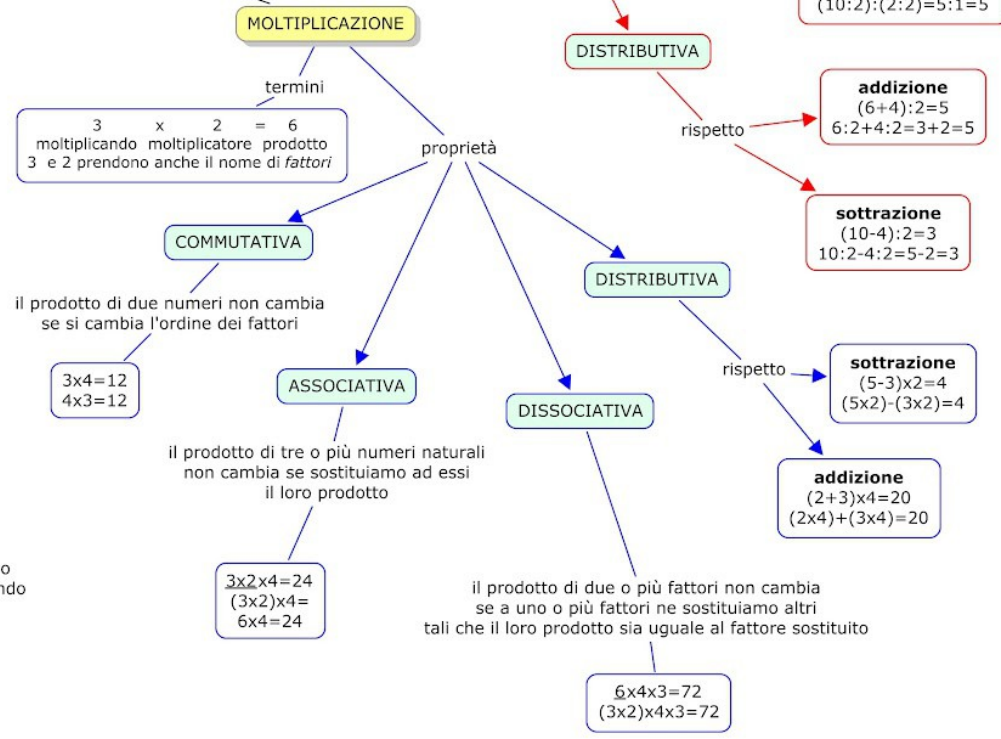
(10:2):(2:2)=5:1=5

MOLTIPLICAZIONE

DISTRIBUTIVA

termini

addizione
(6+4):2=5
6:2+4:2=3+2=5

rispetto

3 x 2 = 6
moltiplicando moltiplicatore prodotto
3 e 2 prendono anche il nome di *fattori*

proprietà

sottrazione
(10-4):2=3
10:2-4:2=5-2=3

COMMUTATIVA

DISTRIBUTIVA

il prodotto di due numeri non cambia se si cambia l'ordine dei fattori

3x4=12
4x3=12

ASSOCIATIVA

rispetto

sottrazione
(5-3)x2=4
(5x2)-(3x2)=4

DISSOCIATIVA

il prodotto di tre o più numeri naturali non cambia se sostituiamo ad essi il loro prodotto

addizione
(2+3)x4=20
(2x4)+(3x4)=20

o
ndo

3x2x4=24
(3x2)x4=
6x4=24

il prodotto di due o più fattori non cambia se a uno o più fattori ne sostituiamo altri tali che il loro prodotto sia uguale al fattore sostituito

6x4x3=72
(3x2)x4x3=72